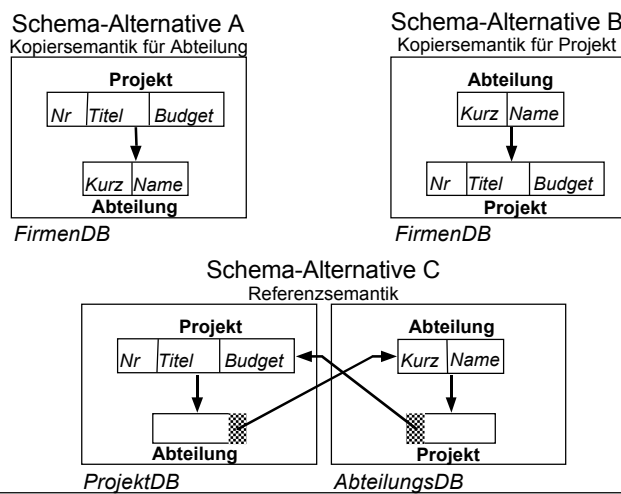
Schema-Alternative A
Kopiersemantik für Abteilung

Projekt

| Nr | Titel | Budget |
|---|---|---|

| Kurz | Name |
|---|---|

Abteilung

FirmenDB

Schema-Alternative B
Kopiersemantik für Projekt

Abteilung

| Kurz | Name |
|---|---|

| Nr | Titel | Budget |
|---|---|---|

Projekt

FirmenDB

Schema-Alternative C
Referenzsemantik

Projekt

| Nr | Titel | Budget |
|---|---|---|

Abteilung

ProjektDB

Abteilung

| Kurz | Name |
|---|---|

Projekt

AbteilungsDB